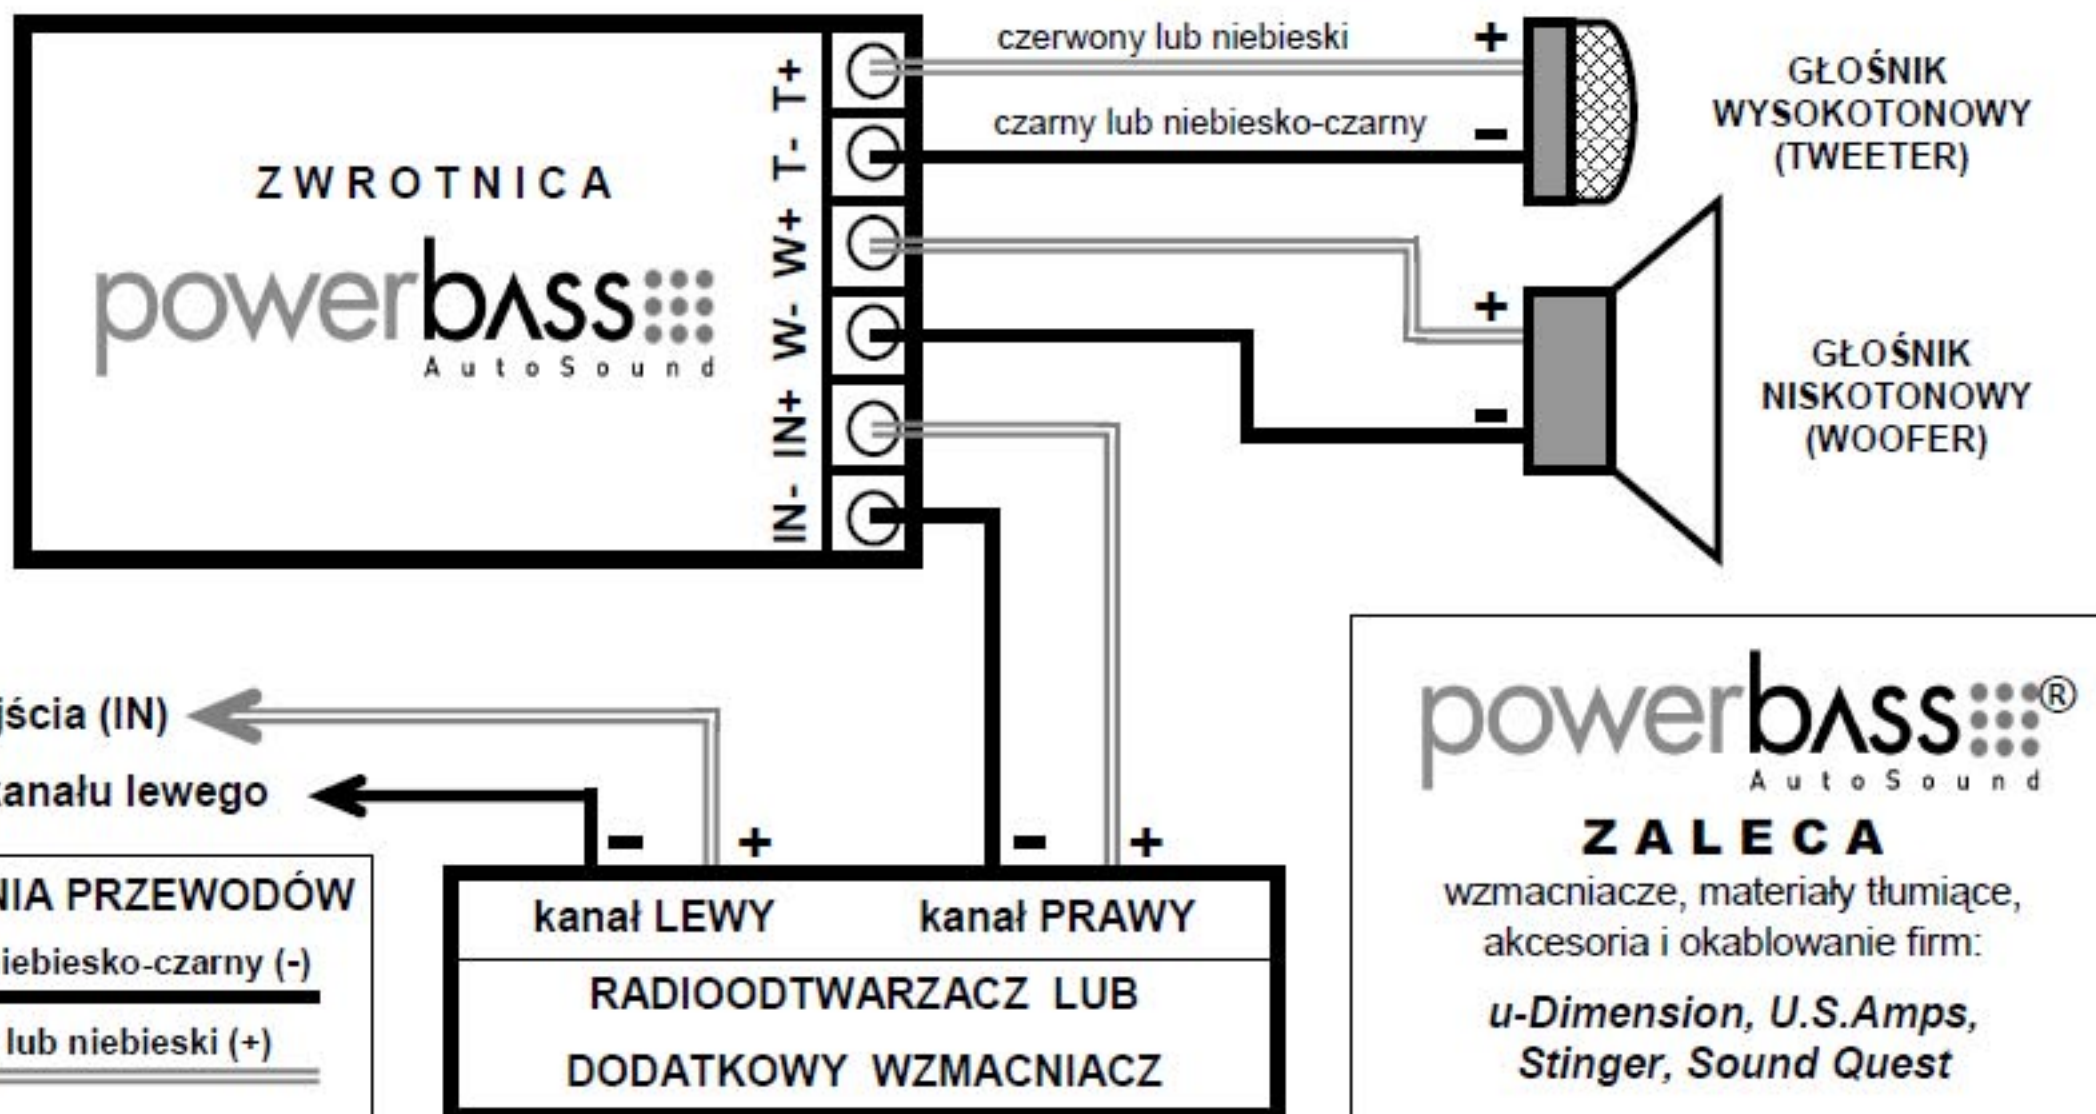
ZWROTNICA

powerbass AutoSound

T+
T-
W+
W-
IN+
IN-

czerwony lub niebieski

czarny lub niebiesko-czarny

+
-

GŁOŚNIK WYSOKOTONOWY (TWEETER)

+
-

GŁOŚNIK NISKOTONOWY (WOOFER)

jścia (IN)

anału lewego

NIA PRZEWODÓW

iebiesko-czarny (-)

lub niebieski (+)

-
+
-
+

kanał LEWY
kanał PRAWY

RADIOODTWARZACZ LUB DODATKOWY WZMACNIACZ

powerbass® AutoSound

ZALECA

wzmacniacze, materiały tłumiące, akcesoria i okablowanie firm:

u-Dimension, U.S.Amps, Stinger, Sound Quest